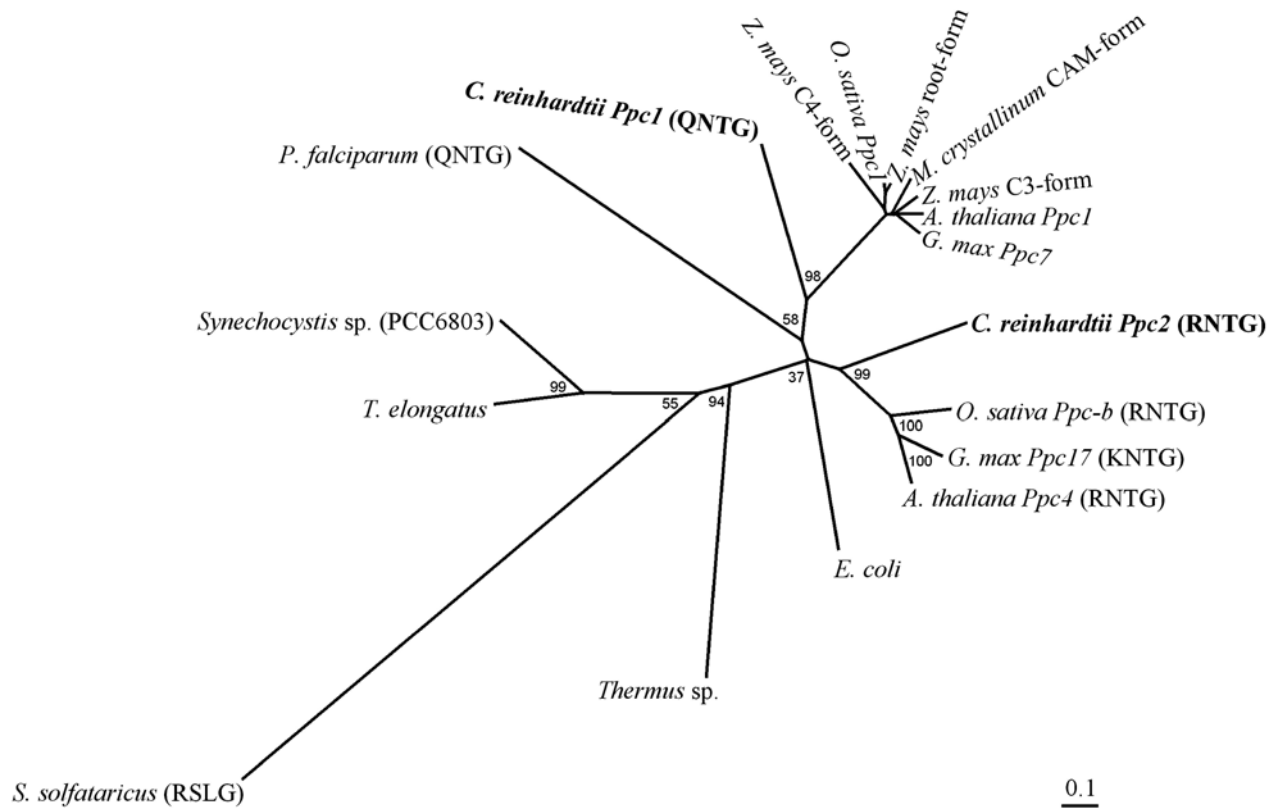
Z. mays C4-form
O. sativa Ppc1
Z. mays root-form
M. crystallinum CAM-form
C. reinhardtii Ppc1 (QNTG)
P. falciparum (QNTG)
Z. mays C3-form
A. thaliana Ppc1
G. max Ppc7
98
58
Synechocystis sp. (PCC6803)
C. reinhardtii Ppc2 (RNTG)
99
99
T. elongatus
55
94
37
O. sativa Ppc-b (RNTG)
100
G. max Ppc17 (KNTG)
100
A. thaliana Ppc4 (RNTG)
E. coli
Thermus sp.
S. solfataricus (RSLG)
0.1